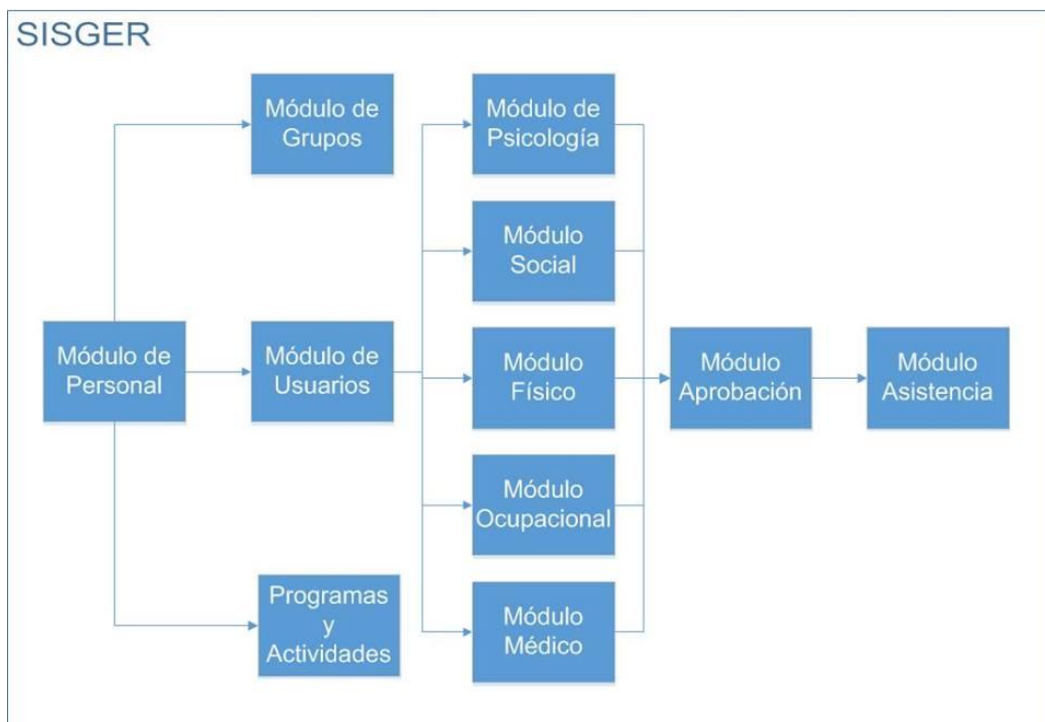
SISGER

Módulo de Personal

Módulo de Grupos

Módulo de Usuarios

Programas y Actividades

Módulo de Psicología

Módulo Social

Módulo Físico

Módulo Ocupacional

Módulo Médico

Módulo Aprobación

Módulo Asistencia